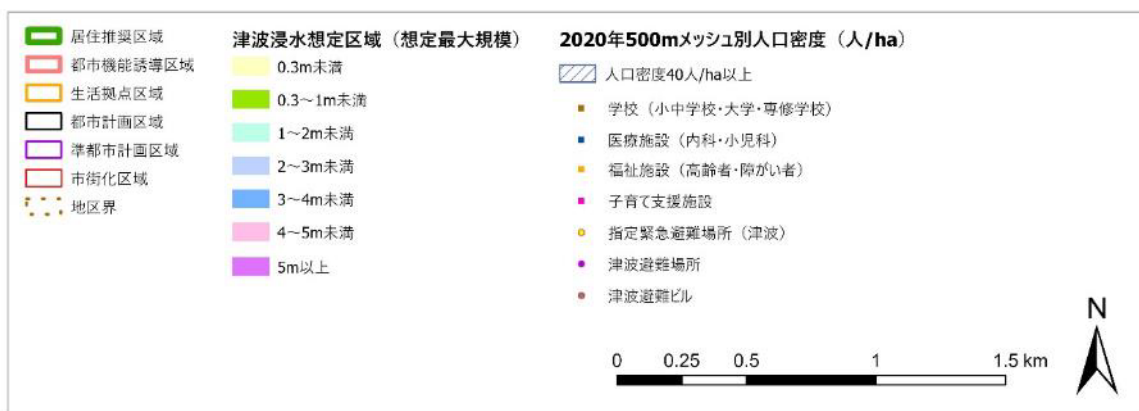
居住推奨区域
都市機能誘導区域
生活拠点区域
都市計画区域
準都市計画区域
市街化区域
地区界

津波浸水想定区域（想定最大規模）
0.3m未満
0.3～1m未満
1～2m未満
2～3m未満
3～4m未満
4～5m未満
5m以上

2020年500mメッシュ別人口密度（人/ha）
人口密度40人/ha以上
学校（小中学校・大学・専修学校）
医療施設（内科・小児科）
福祉施設（高齢者・障がい者）
子育て支援施設
指定緊急避難場所（津波）
津波避難場所
津波避難ビル

0 0.25 0.5 1 1.5 km

N